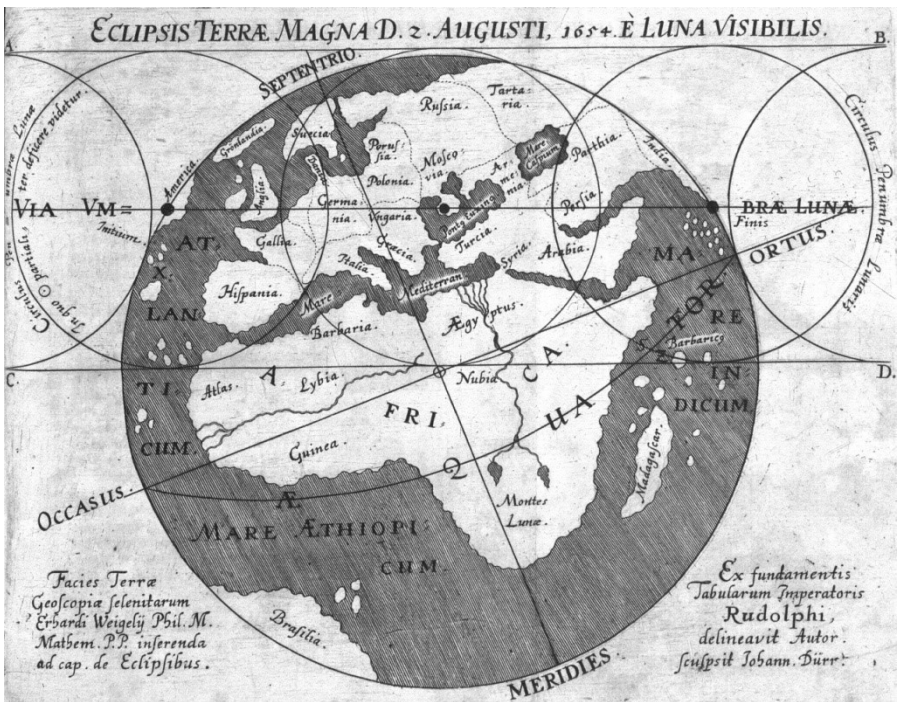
ECLIPSIS TERRÆ MAGNA D. 2. AUGUSTI, 1654. È LUNA VISIBILIS.

A. B.

C. D.

SEPTENTRIO.

Circulus, in quo penumbra Lunæ Terra deficere videtur.

Circulus Penumbræ Lunaris

VIA VM= Initium. BRÆ LUNÆ. Finis

ORTUS.

OCCASUS.

MERIDIES

Grönlandia. America. Suecia. Anglia. Dania. Russia. Tartaria. Perussia. Moscovia. Polonia. Germania. Ungaria. Gallia. Hispania. Italia. Græcia. Turcia. Pontus Euxinus. Armenia. Mare Caspium. Parthia. India. Persia. Syria. Arabia. Mare Mediterran. Barbaria. Ægyptus. Nubia. Atlas. Lybia. Guinea. Montes Lunæ. Barbaricus. Madagascar. Brasilia.

MARE ATLANTICUM

A FRICA

ÆQUATOR

MARE INDICUM

MARE ÆTHIOPICUM.

Facies Terræ Geoscopiæ selenitarum Erhardi Weigelij Phil. M. Mathem. P.P. inserenda ad cap. de Eclipsibus.

Ex fundamentis Tabularum Imperatoris Rudolphi, delineavit Autor. sculpsit Johann. Dürr.